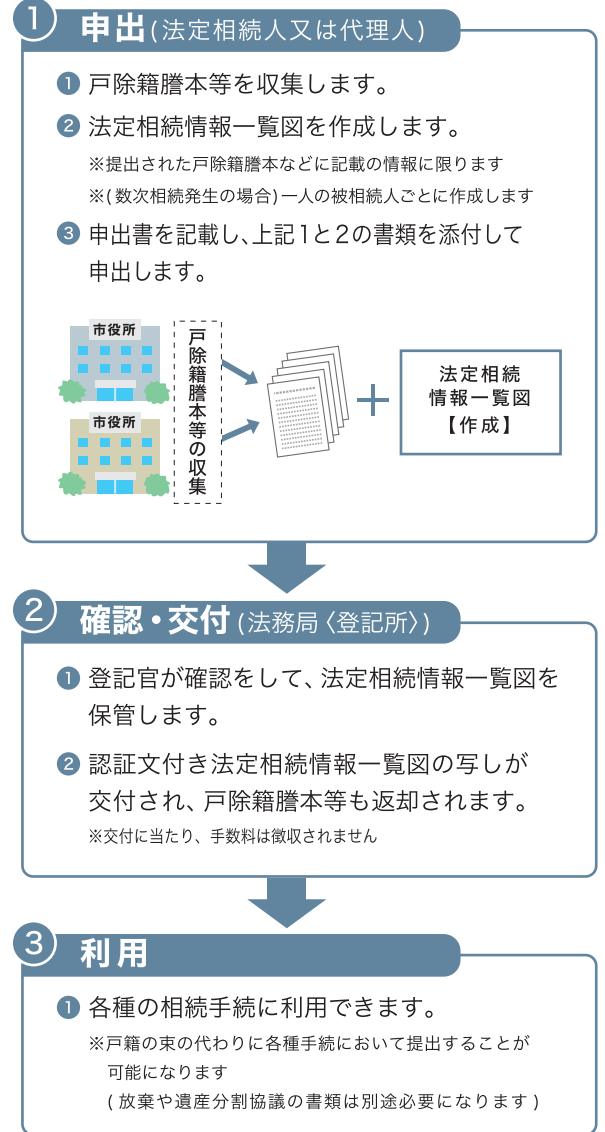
1 申出(法定相続人又は代理人)

1 戸除籍謄本等を収集します。

2 法定相続情報一覧図を作成します。

※提出された戸除籍謄本などに記載の情報に限ります

※(数次相続発生の場合)一人の被相続人ごとに作成します

3 申出書を記載し、上記1と2の書類を添付して申出します。

市役所

市役所

戸除籍謄本等の収集

法定相続情報一覧図【作成】

2 確認・交付(法務局〈登記所〉)

1 登記官が確認をして、法定相続情報一覧図を保管します。

2 認証文付き法定相続情報一覧図の写しが交付され、戸除籍謄本等も返却されます。

※交付に当たり、手数料は徴収されません

3 利用

1 各種の相続手続に利用できます。

※戸籍の束の代わりに各種手続において提出することが可能になります

(放棄や遺産分割協議の書類は別途必要になります)